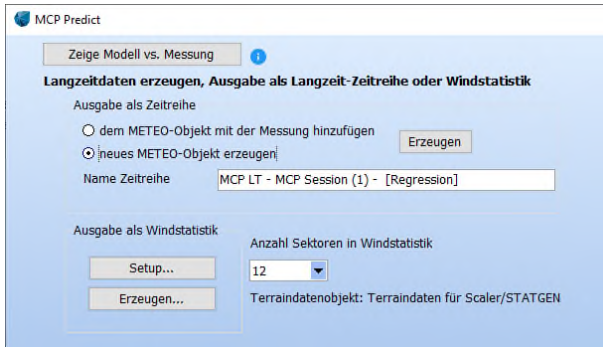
MCP Predict

Zeige Modell vs. Messung

Langzeitdaten erzeugen, Ausgabe als Langzeit-Zeitreihe oder Windstatistik

Ausgabe als Zeitreihe

dem METEO-Objekt mit der Messung hinzufügen

neues METEO-Objekt erzeugen

Erzeugen

Name Zeitreihe

MCP LT - MCP Session (1) - [Regression]

Ausgabe als Windstatistik

Anzahl Sektoren in Windstatistik

Setup...

12

Erzeugen...

Terraindatenobjekt: Terraindaten für Scaler/STATGEN